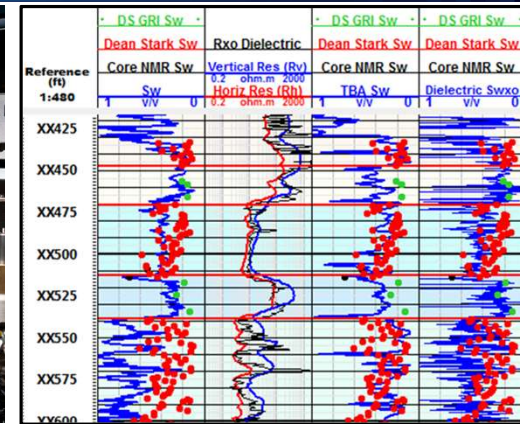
Reference (ft) 1:480

DS GRI Sw
Dean Stark Sw
Core NMR Sw
Sw
1 v/v 0

Rxo Dielectric
Vertical Res (Rv)
0.2 ohm.m 2000
Horiz Res (Rh)
0.2 ohm.m 2000

DS GRI Sw
Dean Stark Sw
Core NMR Sw
TBA Sw
1 v/v 0

DS GRI Sw
Dean Stark Sw
Core NMR Sw
Dielectric Swxo
1 v/v 0

XX425
XX450
XX475
XX500
XX525
XX550
XX575
XX600